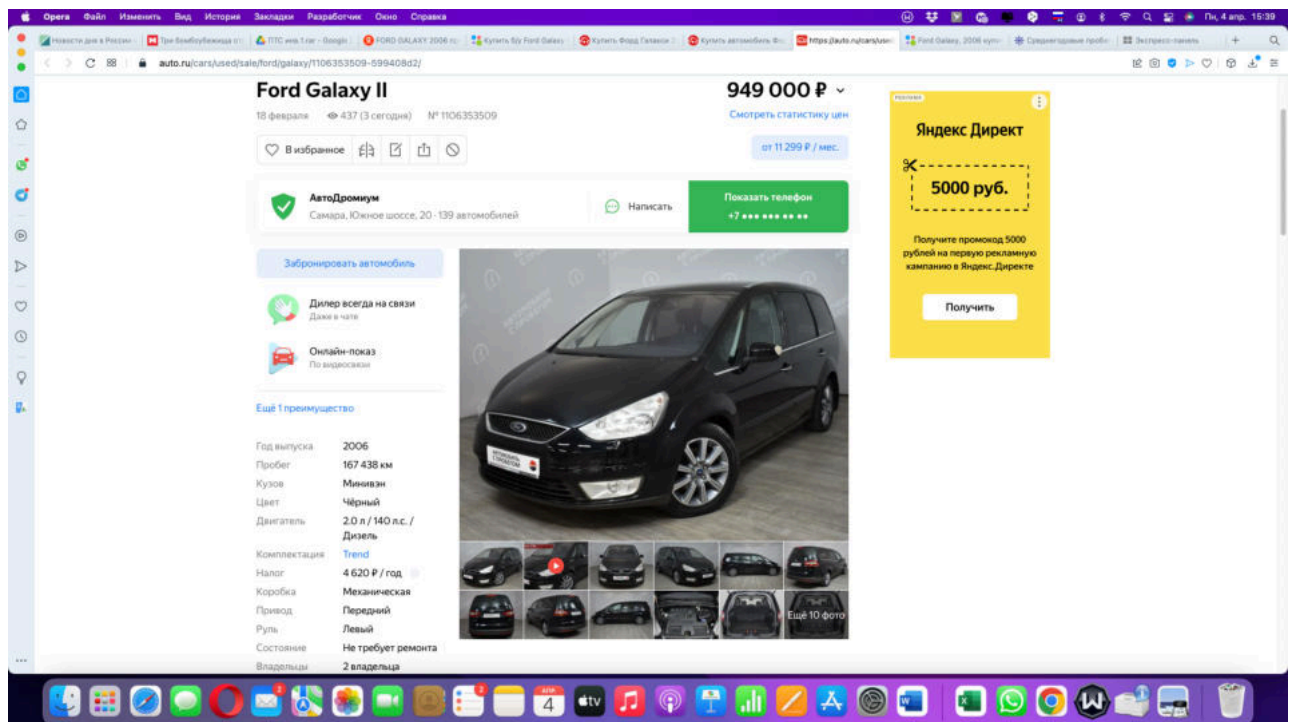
Opera Файл Изменить Вид История Закладки Разработчик Окно Справка

Пн, 4 апр. 15:39

Новости дня в России | Три богатыря | ПТС enb.1.car - Google | FORD GALAXY 2006 | Купить б/у Ford Galaxy | Купить Форд Галакси | Купить автомобиль Фо | https://auto.ru/cars/used | Ford Galaxy, 2006 купе | Среднегодовые пробе | Экспресс-панель

auto.ru/cars/used/sale/ford/galaxy/1106353509-599408d2/

Ford Galaxy II

949 000 ₽

18 февраля 437 (3 сегодня) № 1106353509

Смотреть статистику цен

В избранное

от 11 299 ₽ / мес.

АвтоДромиум

Самара, Южное шоссе, 20 · 139 автомобилей

Написать

Показать телефон

+7 ••• ••• •• ••

Забронировать автомобиль

Дилер всегда на связи

Даже в чате

Онлайн-показ

По видеосвязи

Ещё 1 преимущество

| Год выпуска | 2006 |
|---|---|
| Пробег | 167 438 км |
| Кузов | Минивэн |
| Цвет | Чёрный |
| Двигатель | 2.0 л / 140 л.с. / Дизель |
| Комплектация | Trend |
| Налог | 4 620 ₽ / год |
| Коробка | Механическая |
| Привод | Передний |
| Руль | Левый |
| Состояние | Не требует ремонта |
| Владельцы | 2 владельца |

Ещё 10 фото

Реклама

Яндекс Директ

5000 руб.

Получите промокод 5000 рублей на первую рекламную кампанию в Яндекс.Директе

Получить

АПР 4

tv